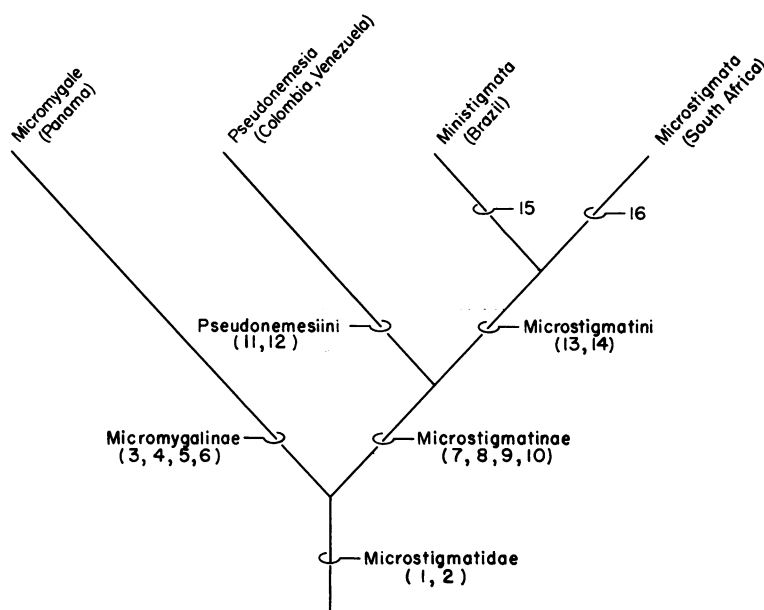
Micromygale (Panama)

Pseudonemesia (Colombia, Venezuela)

Ministigmata (Brazil)

Microstigmata (South Africa)

15

16

Pseudonemesiini (11, 12)

Microstigmatini (13, 14)

Micromygalinae (3, 4, 5, 6)

Microstigmatinae (7, 8, 9, 10)

Microstigmatidae (1, 2)